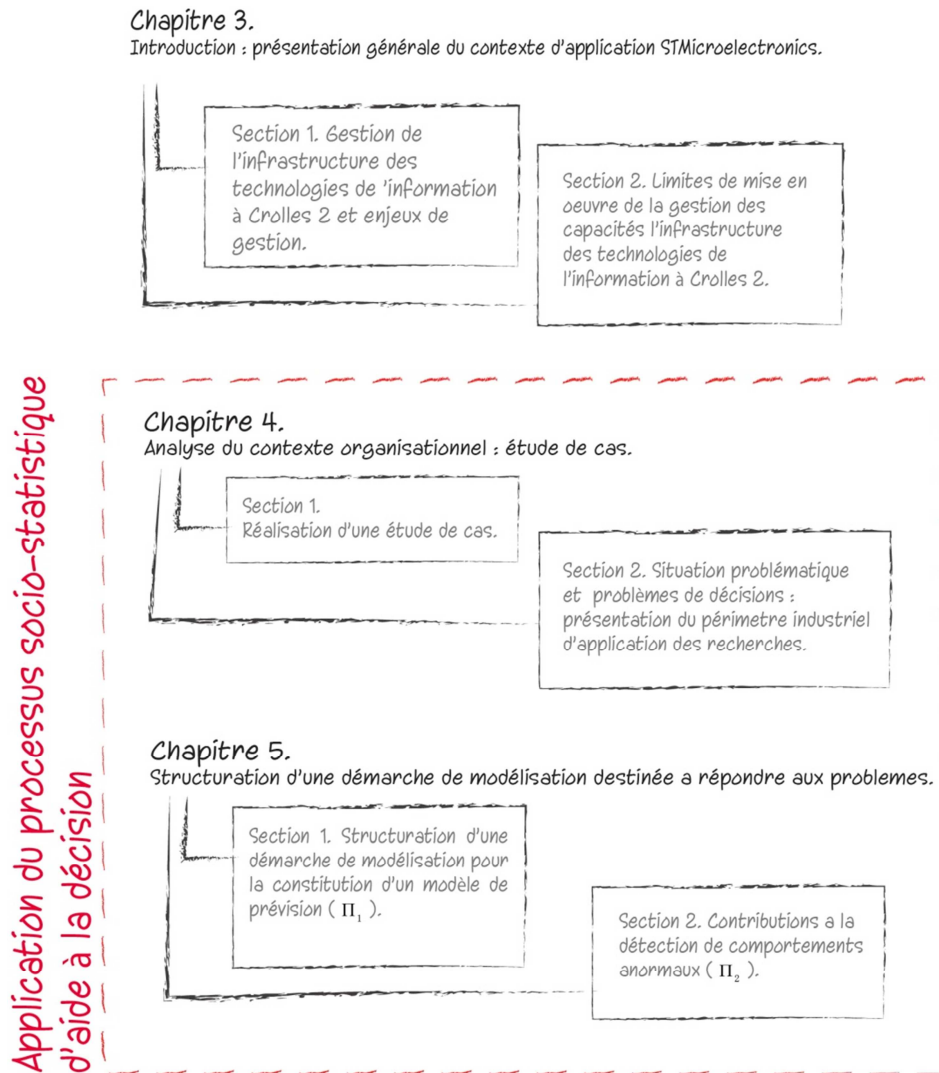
Chapitre 3.
Introduction : présentation générale du contexte d'application STMicroelectronics.

Section 1. Gestion de l'infrastructure des technologies de 'information à Crolles 2 et enjeux de gestion.

Section 2. Limites de mise en oeuvre de la gestion des capacités l'infrastructure des technologies de l'information à Crolles 2.

Application du processus socio-statistique d'aide à la décision

Chapitre 4.
Analyse du contexte organisationnel : étude de cas.

Section 1. Réalisation d'une étude de cas.

Section 2. Situation problématique et problèmes de décisions : présentation du périmetre industriel d'application des recherches.

Chapitre 5.
Structuration d'une démarche de modélisation destinée a répondre aux problemes.

Section 1. Structuration d'une démarche de modélisation pour la constitution d'un modèle de prévision ( $\Pi_1$ ).

Section 2. Contributions a la détection de comportements anormaux ( $\Pi_2$ ).